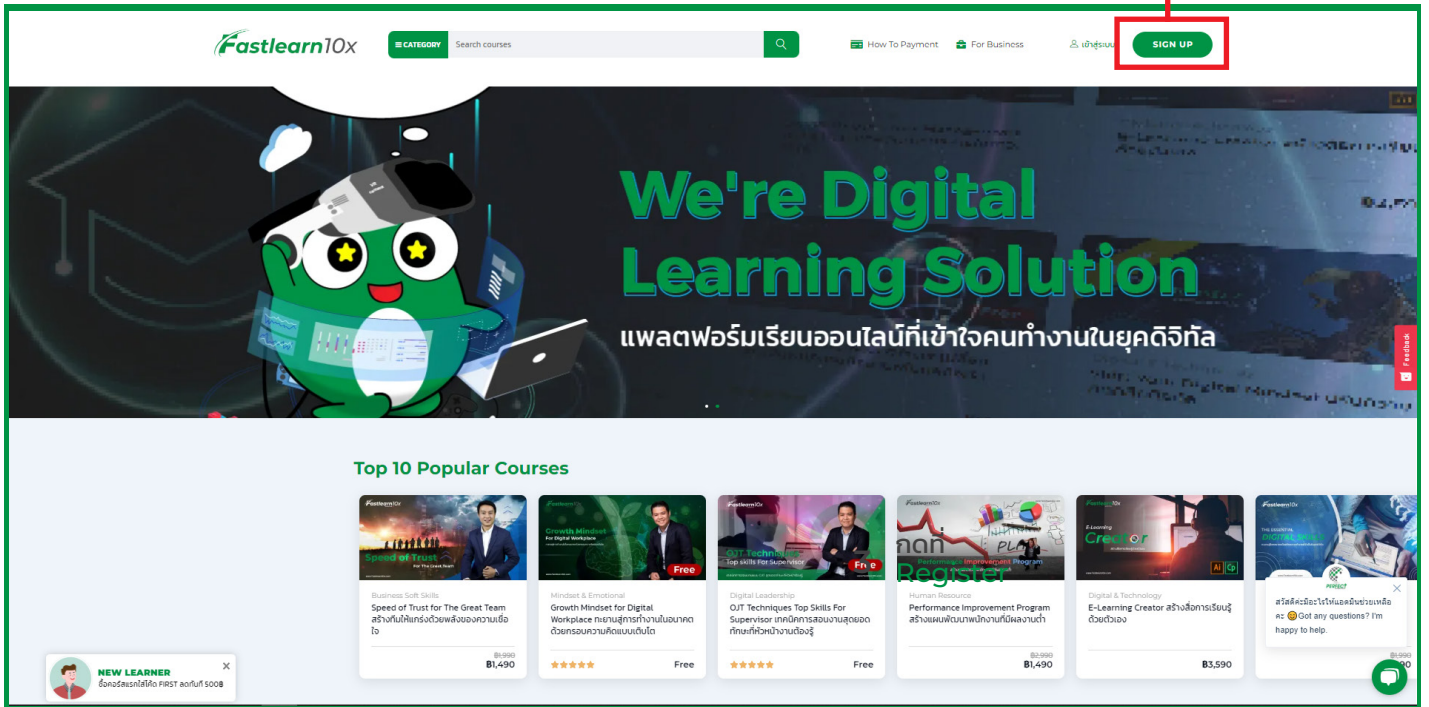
Fastlearn10x

CATEGORY Search courses

How To Payment For Business เข้าสู่ระบบ SIGN UP

We're Digital Learning Solution

แพลตฟอร์มเรียนออนไลน์ที่เข้าใจคนทำงานในยุคดิจิทัล

Feedback

Top 10 Popular Courses

Fastlearn10x
Speed of Trust
For The Great Team
Business Soft Skills
Speed of Trust for The Great Team สร้างทีมให้แกร่งด้วยพลังของความเชื่อใจ
฿1,990
฿1,490

Fastlearn10x
Growth Mindset
For Digital Workplace
Free
Mindset & Emotional
Growth Mindset for Digital Workplace ทะยานสู่การทำงานในอนาคตด้วยกรอบความคิดแบบเติบโต
Free

Fastlearn10x
OJT Techniques
Top Skills For Supervisor
Free
Digital Leadership
OJT Techniques Top Skills For Supervisor เทคนิคการสอนงานสุดยอดทักษะที่หัวหน้างานต้องรู้
Free

Performance Improvement Program
Register
Human Resource
Performance Improvement Program สร้างแผนพัฒนาพนักงานที่มีผลงานต่ำ
฿2,990
฿1,490

Fastlearn10x
E-Learning
Creator
Digital & Technology
E-Learning Creator สร้างสื่อการเรียนรู้ด้วยตัวเอง
฿3,590

THE ESSENTIAL
DIGITAL SKILLS
฿1,990
฿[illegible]90

สวัสดีค่ะมีอะไรให้แอดมินช่วยเหลือคะ Got any questions? I'm happy to help.

NEW LEARNER
ซื้อคอร์สแรกใส่โค้ด FIRST ลดทันที 500฿